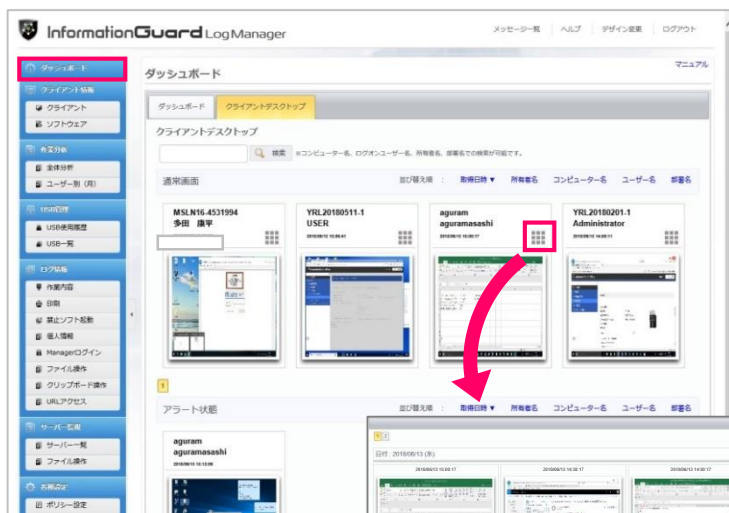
InformationGuard LogManager

メッセージ一覧 | ヘルプ | デザイン変更 | ログアウト

ダッシュボード
クライアント情報
クライアント
ソフトウェア
作業分析
全体分析
ユーザー別（月）
USB管理
USB使用履歴
USB一覧
ログ情報
作業内容
印刷
禁止ソフト起動
個人情報
Managerログイン
ファイル操作
クリップボード操作
URLアクセス
サーバー監視
サーバー一覧
ファイル操作
各種設定
ポリシー設定

ダッシュボード
マニュアル

ダッシュボード | クライアントデスクトップ

クライアントデスクトップ

検索 ※コンピューター名、ログオンユーザー名、所有者名、部署名での検索が可能です。

通常画面
並び替え順： 取得日時▼ 所有者名 コンピューター名 ユーザー名 部署名

MSLN16-4531994
多田 康平

YRL20180511-1
USER
2018/06/13 14:03:41

aguram
aguramasashi
2018/06/13 15:00:17

YRL20180201-1
Administrator
2018/06/13 14:00:11

1

アラート状態
並び替え順： 取得日時▼ 所有者名 コンピューター名 ユーザー名 部署名

aguram
aguramasashi
2018/06/13 15:13:00

1 2
日付：2018/06/13 (水)
2018/06/13 15:00:17
2018/06/13 14:30:17
2018/06/13 14:00:17